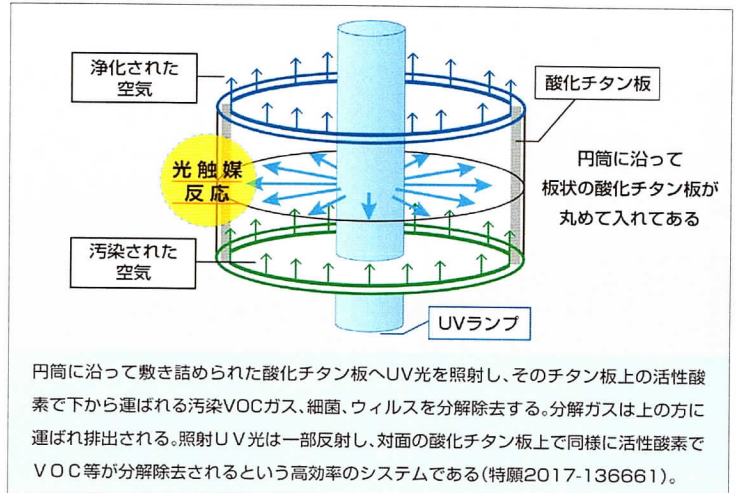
浄化された空気

酸化チタン板

光触媒反応

円筒に沿って板状の酸化チタン板が丸めて入れてある

汚染された空気

UVランプ

円筒に沿って敷き詰められた酸化チタン板へUV光を照射し、そのチタン板上の活性酸素で下から運ばれる汚染VOCガス、細菌、ウィルスを分解除去する。分解ガスは上の方に運ばれ排出される。照射UV光は一部反射し、対面の酸化チタン板上で同様に活性酸素でVOC等が分解除去されるという高効率のシステムである(特願2017-136661)。